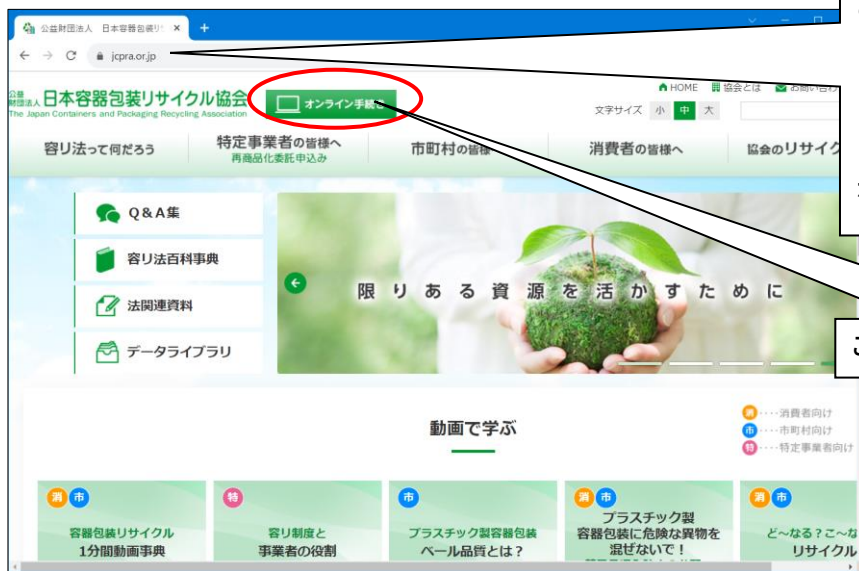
公益財団法人 日本容器包装リ
jcpra.or.jp
公益財団法人 日本容器包装リサイクル協会
The Japan Containers and Packaging Recycling Association
オンライン手続
HOME 協会とは お問い合わ
文字サイズ 小 中 大
容リ法って何だろう
特定事業者の皆様へ 再商品化委託申込み
市町村の皆様
消費者の皆様へ
協会のリサイク
Q＆A集
容リ法百科事典
法関連資料
データライブラリ
限りある資源を活かすために
動画で学ぶ
消 ・・・・消費者向け
市 ・・・・市町村向け
特 ・・・・特定事業者向け
消 市
容器包装リサイクル 1分間動画事典
特
容リ制度と 事業者の役割
市
プラスチック製容器包装 ベール品質とは？
消 市
プラスチック製 容器包装に危険な異物を 混ぜないで！
消 市
ど〜なる？こ〜な リサイクル
こ